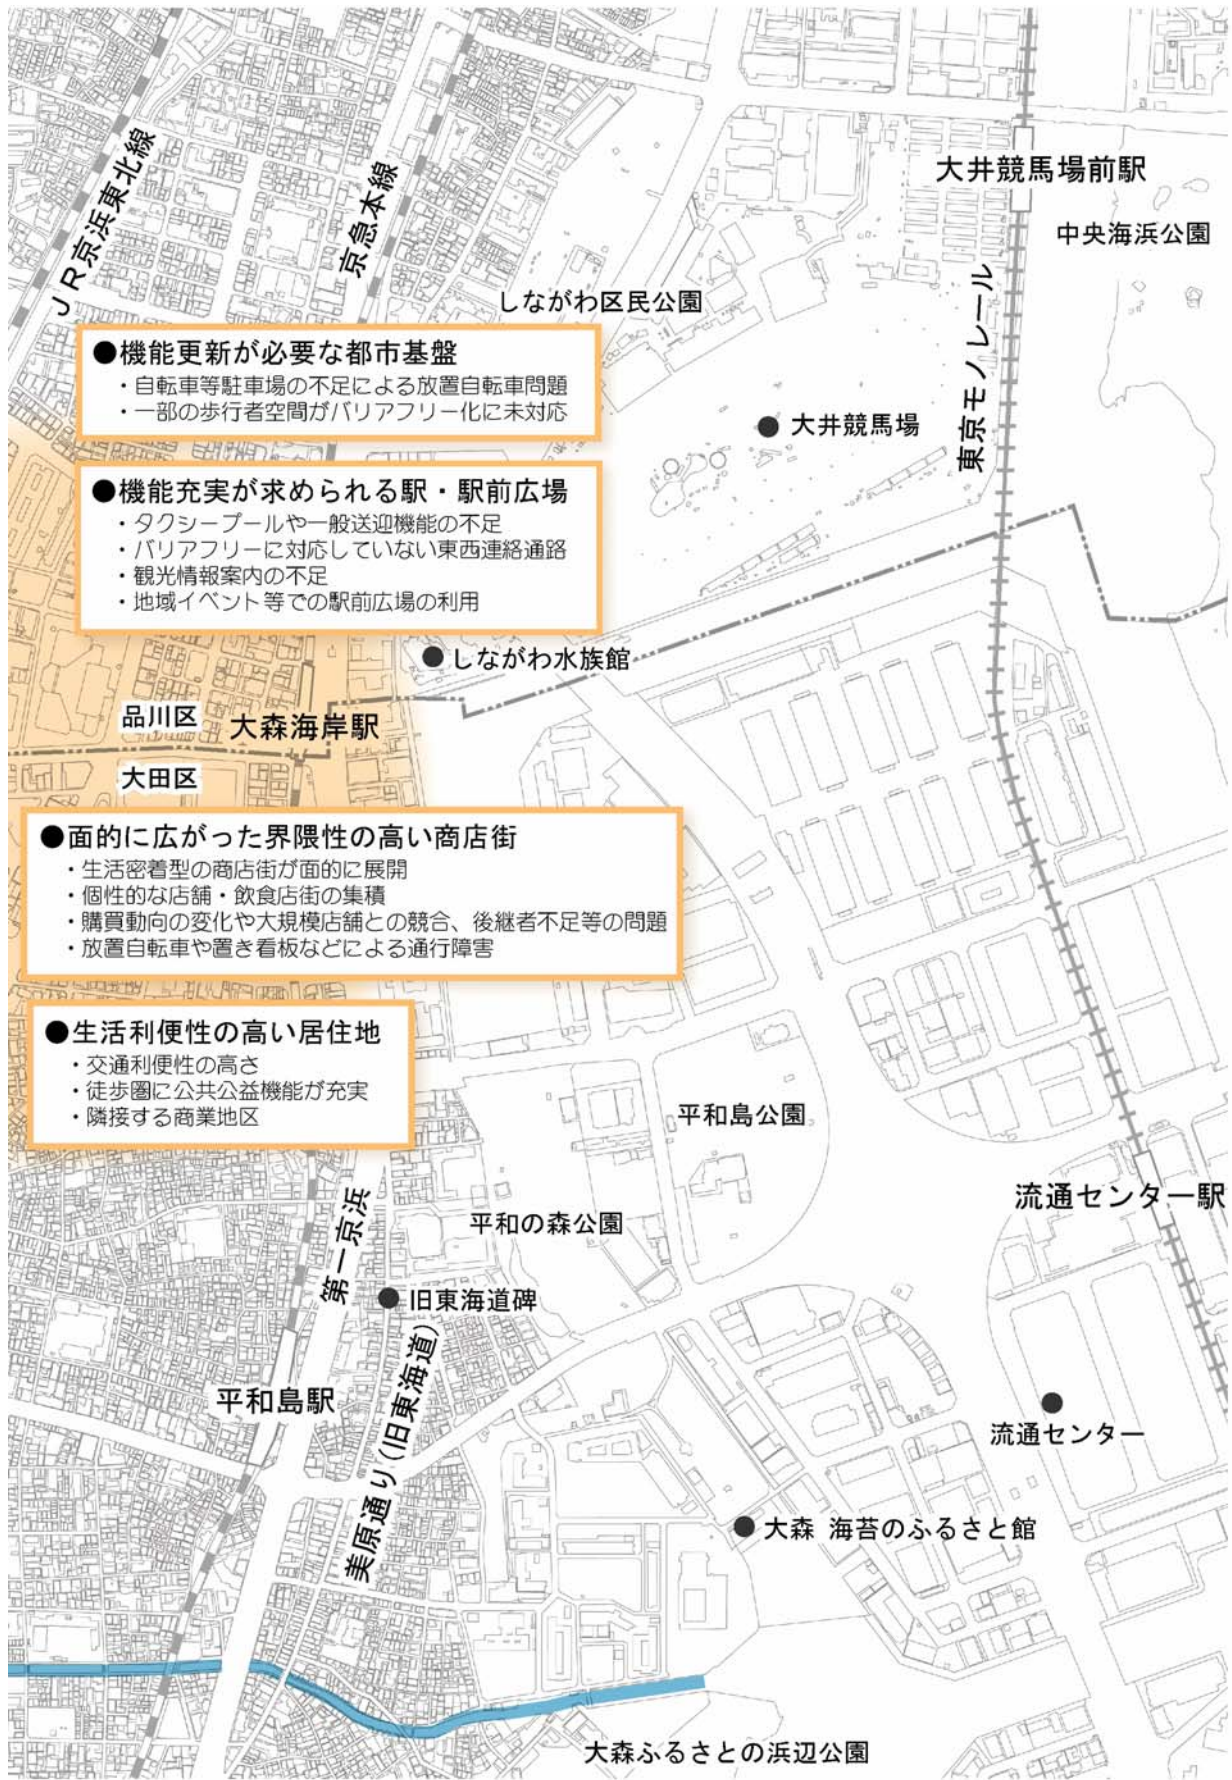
JR京浜東北線

京急本線

大井競馬場前駅

中央海浜公園

しながわ区民公園

東京モノレール

●機能更新が必要な都市基盤
・自転車等駐車場の不足による放置自転車問題
・一部の歩行者空間がバリアフリー化に未対応

大井競馬場

●機能充実が求められる駅・駅前広場
・タクシープールや一般送迎機能の不足
・バリアフリーに対応していない東西連絡通路
・観光情報案内の不足
・地域イベント等での駅前広場の利用

しながわ水族館

品川区

大森海岸駅

大田区

●面的に広がった界隈性の高い商店街
・生活密着型の商店街が面的に展開
・個性的な店舗・飲食店街の集積
・購買動向の変化や大規模店舗との競合、後継者不足等の問題
・放置自転車や置き看板などによる通行障害

●生活利便性の高い居住地
・交通利便性の高さ
・徒歩圏に公共公益機能が充実
・隣接する商業地区

平和島公園

流通センター駅

平和の森公園

第一京浜

旧東海道碑

平和島駅

美原通り（旧東海道）

流通センター

大森 海苔のふるさと館

大森ふるさとの浜辺公園